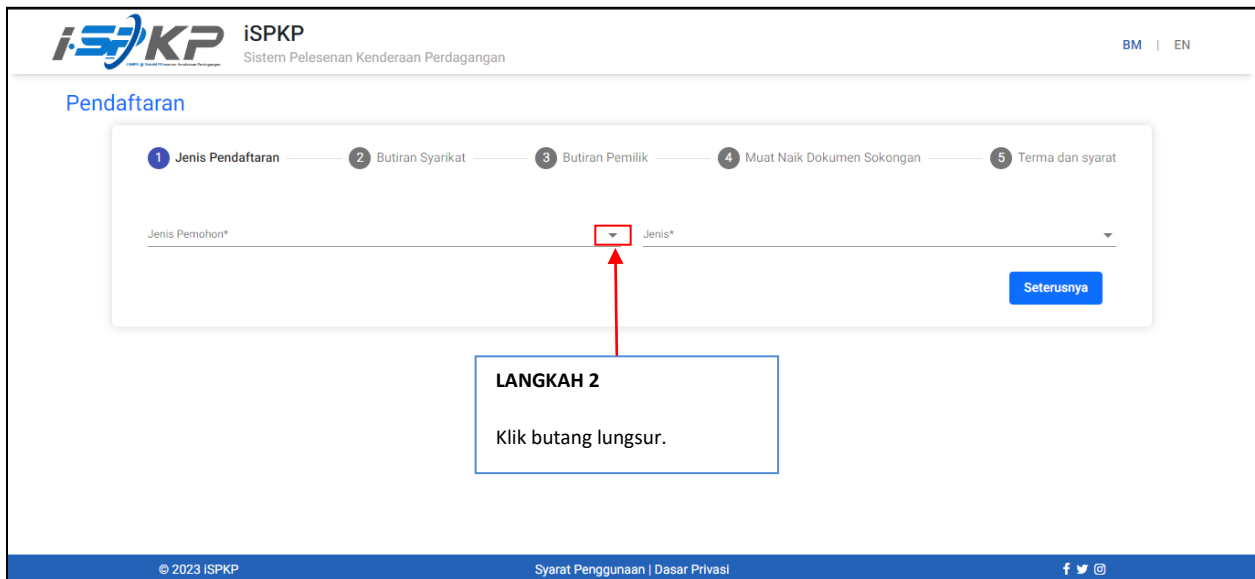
iSPKP

iSPKP
Sistem Pelesenan Kenderaan Perdagangan

BM | EN

Pendaftaran

1 Jenis Pendaftaran 2 Butiran Syarikat 3 Butiran Pemilik 4 Muat Naik Dokumen Sokongan 5 Terma dan syarat

Jenis Pemohon*

Jenis*

Seterusnya

LANGKAH 2

Klik butang lungsur.

© 2023 iSPKP

Syarat Penggunaan | Dasar Privasi